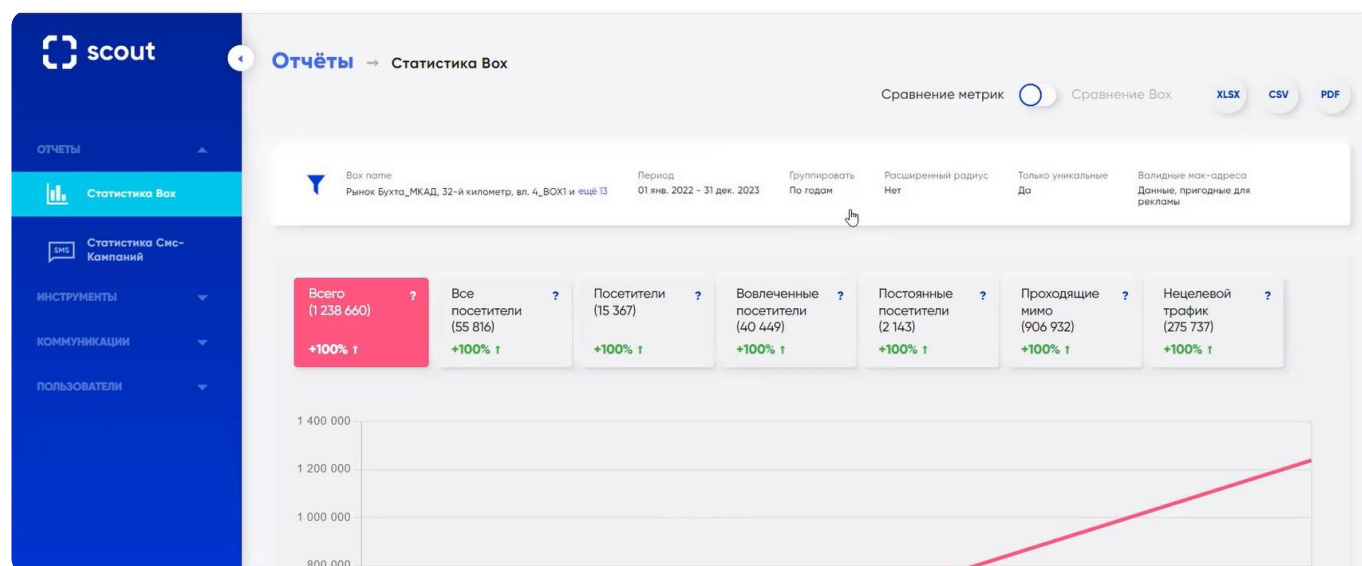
scout

ОТЧЕТЫ

Статистика Box

Статистика Смс-Кампаний

ИНСТРУМЕНТЫ

КОММУНИКАЦИИ

ПОЛЬЗОВАТЕЛИ

Отчёты → Статистика Box

Сравнение метрик Сравнение Box XLSX CSV PDF

Box name
Рынок Бухта_МКАД, 32-й километр, вл. 4_BOX1 и ещё 13

Период
01 янв. 2022 - 31 дек. 2023

Группировать
По годам

Расширенный радиус
Нет

Только уникальные
Да

Валидные мак-адреса
Данные, пригодные для рекламы

Всего (1 238 660) ? +100% ↑

Все посетители (55 816) ? +100% ↑

Посетители (15 367) ? +100% ↑

Вовлеченные посетители (40 449) ? +100% ↑

Постоянные посетители (2 143) ? +100% ↑

Проходящие мимо (906 932) ? +100% ↑

Нецелевой трафик (275 737) ? +100% ↑

1 400 000
1 200 000
1 000 000
800 000